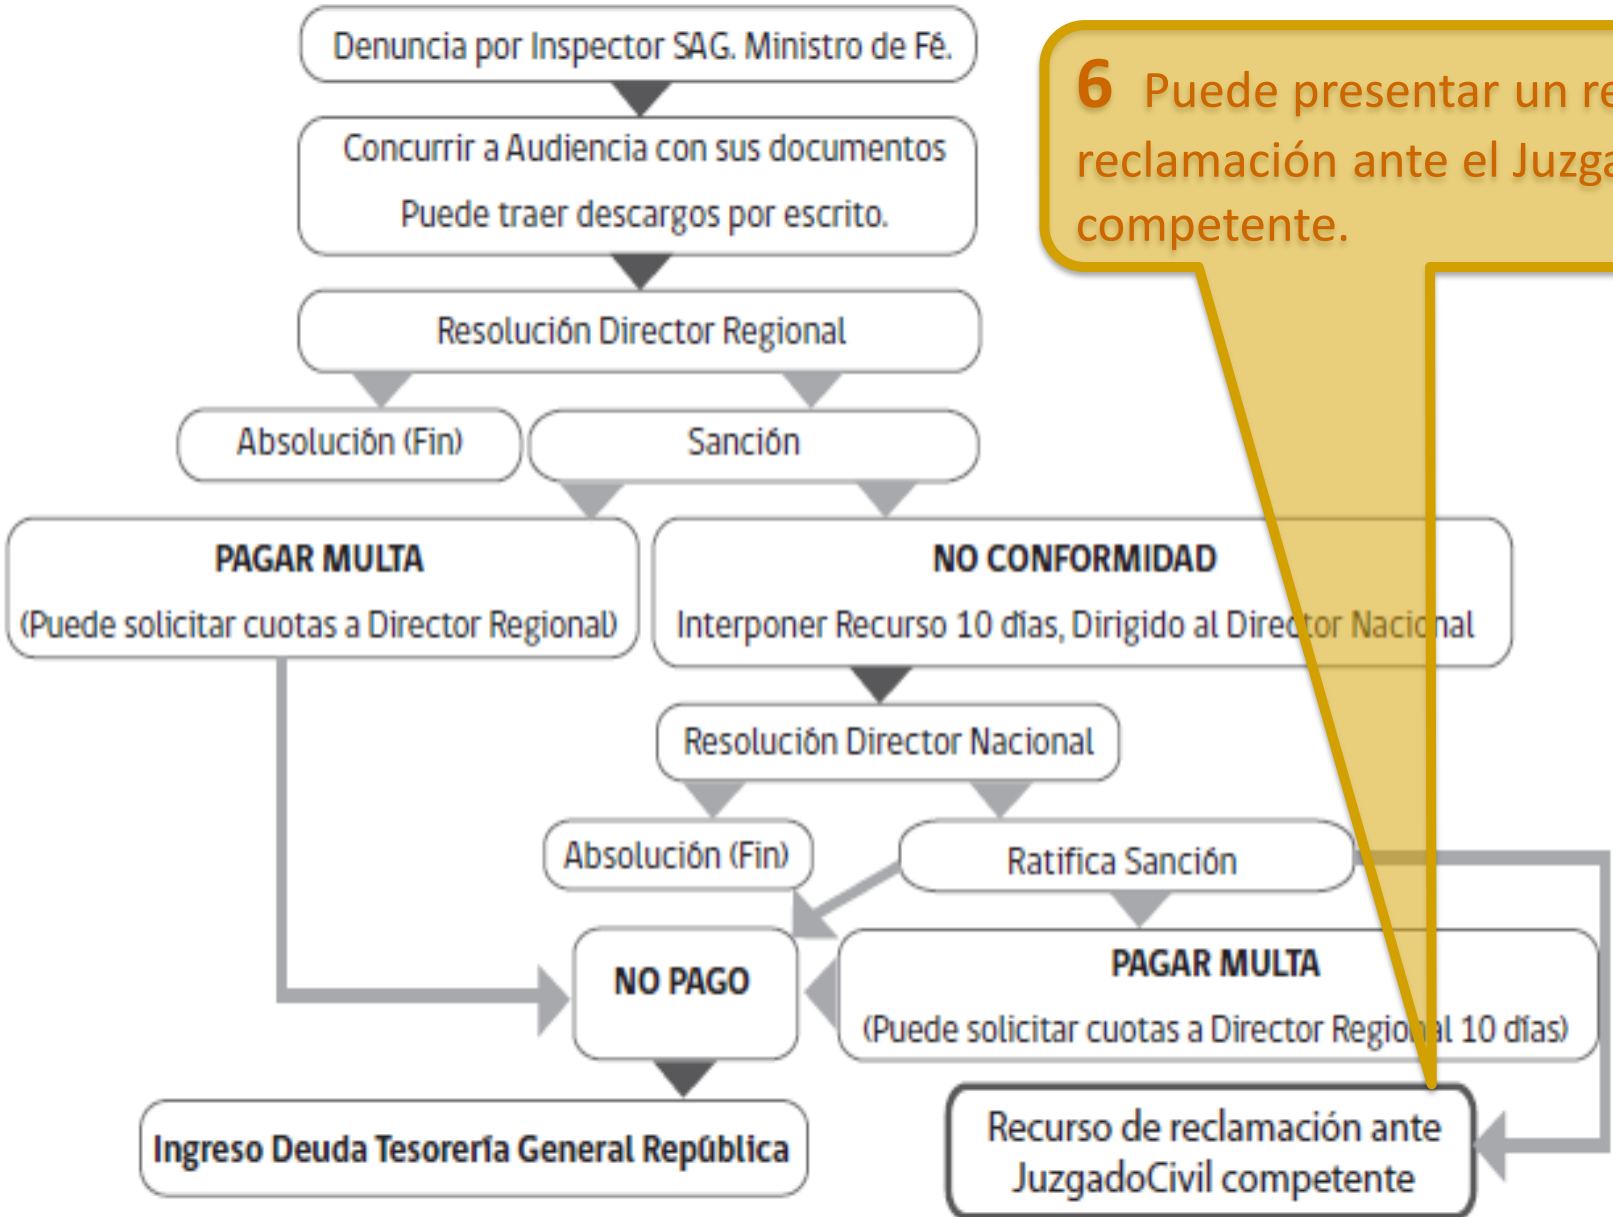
Denuncia por Inspector SAG. Ministro de Fé.

Concurrir a Audiencia con sus documentos

Puede traer descargos por escrito.

Resolución Director Regional

Absolución (Fin)

Sanción

PAGAR MULTA

(Puede solicitar cuotas a Director Regional)

NO CONFORMIDAD

Interponer Recurso 10 días, Dirigido al Director Nacional

Resolución Director Nacional

Absolución (Fin)

Ratifica Sanción

NO PAGO

PAGAR MULTA

(Puede solicitar cuotas a Director Regional 10 días)

Ingreso Deuda Tesorería General República

Recurso de reclamación ante JuzgadoCivil competente

6 Puede presentar un re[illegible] reclamación ante el Juzga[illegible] competente.